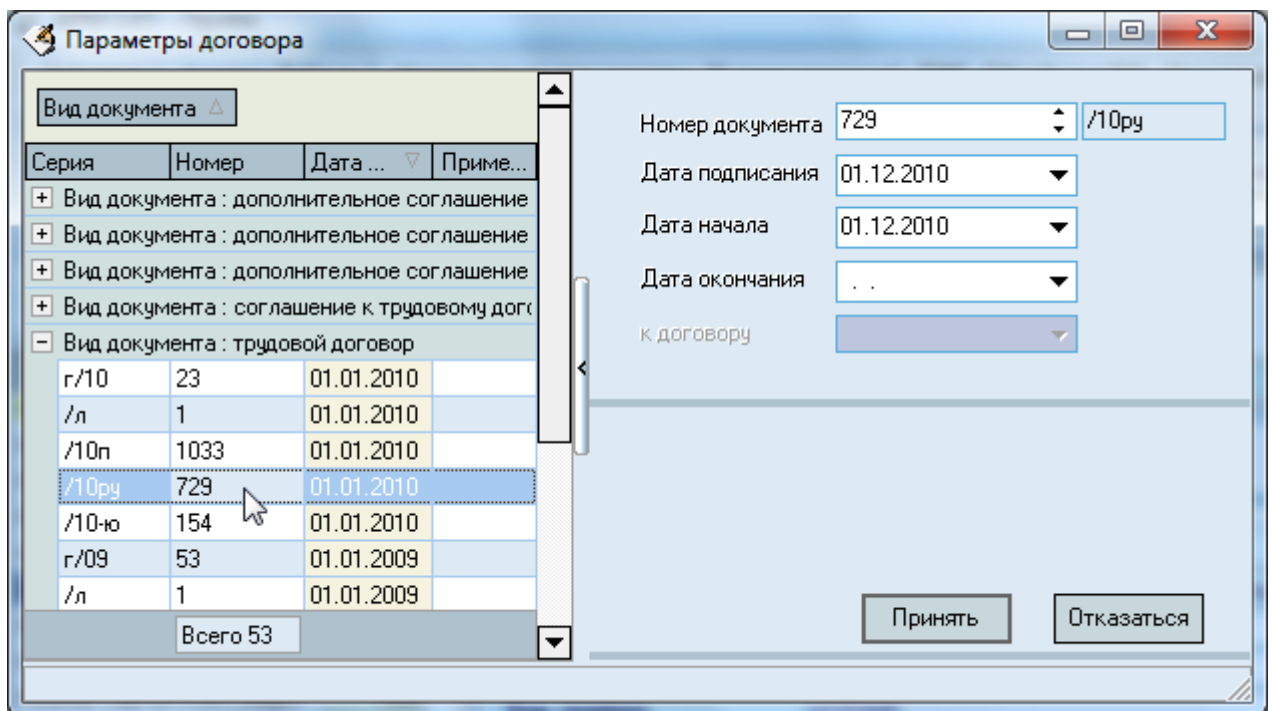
Параметры договора

Вид документа

| Серия | Номер | Дата ... | Приме... |
|---|---|---|---|
| Вид документа : дополнительное соглашение | | | |
| Вид документа : дополнительное соглашение | | | |
| Вид документа : дополнительное соглашение | | | |
| Вид документа : соглашение к трудовому дог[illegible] | | | |
| Вид документа : трудовой договор | | | |
| г/10 | 23 | 01.01.2010 | |
| /л | 1 | 01.01.2010 | |
| /10п | 1033 | 01.01.2010 | |
| /10ру | 729 | 01.01.2010 | |
| /10-ю | 154 | 01.01.2010 | |
| г/09 | 53 | 01.01.2009 | |
| /л | 1 | 01.01.2009 | |

Всего 53

Номер документа 729 /10ру
Дата подписания 01.12.2010
Дата начала 01.12.2010
Дата окончания . .
к договору

Принять
Отказаться